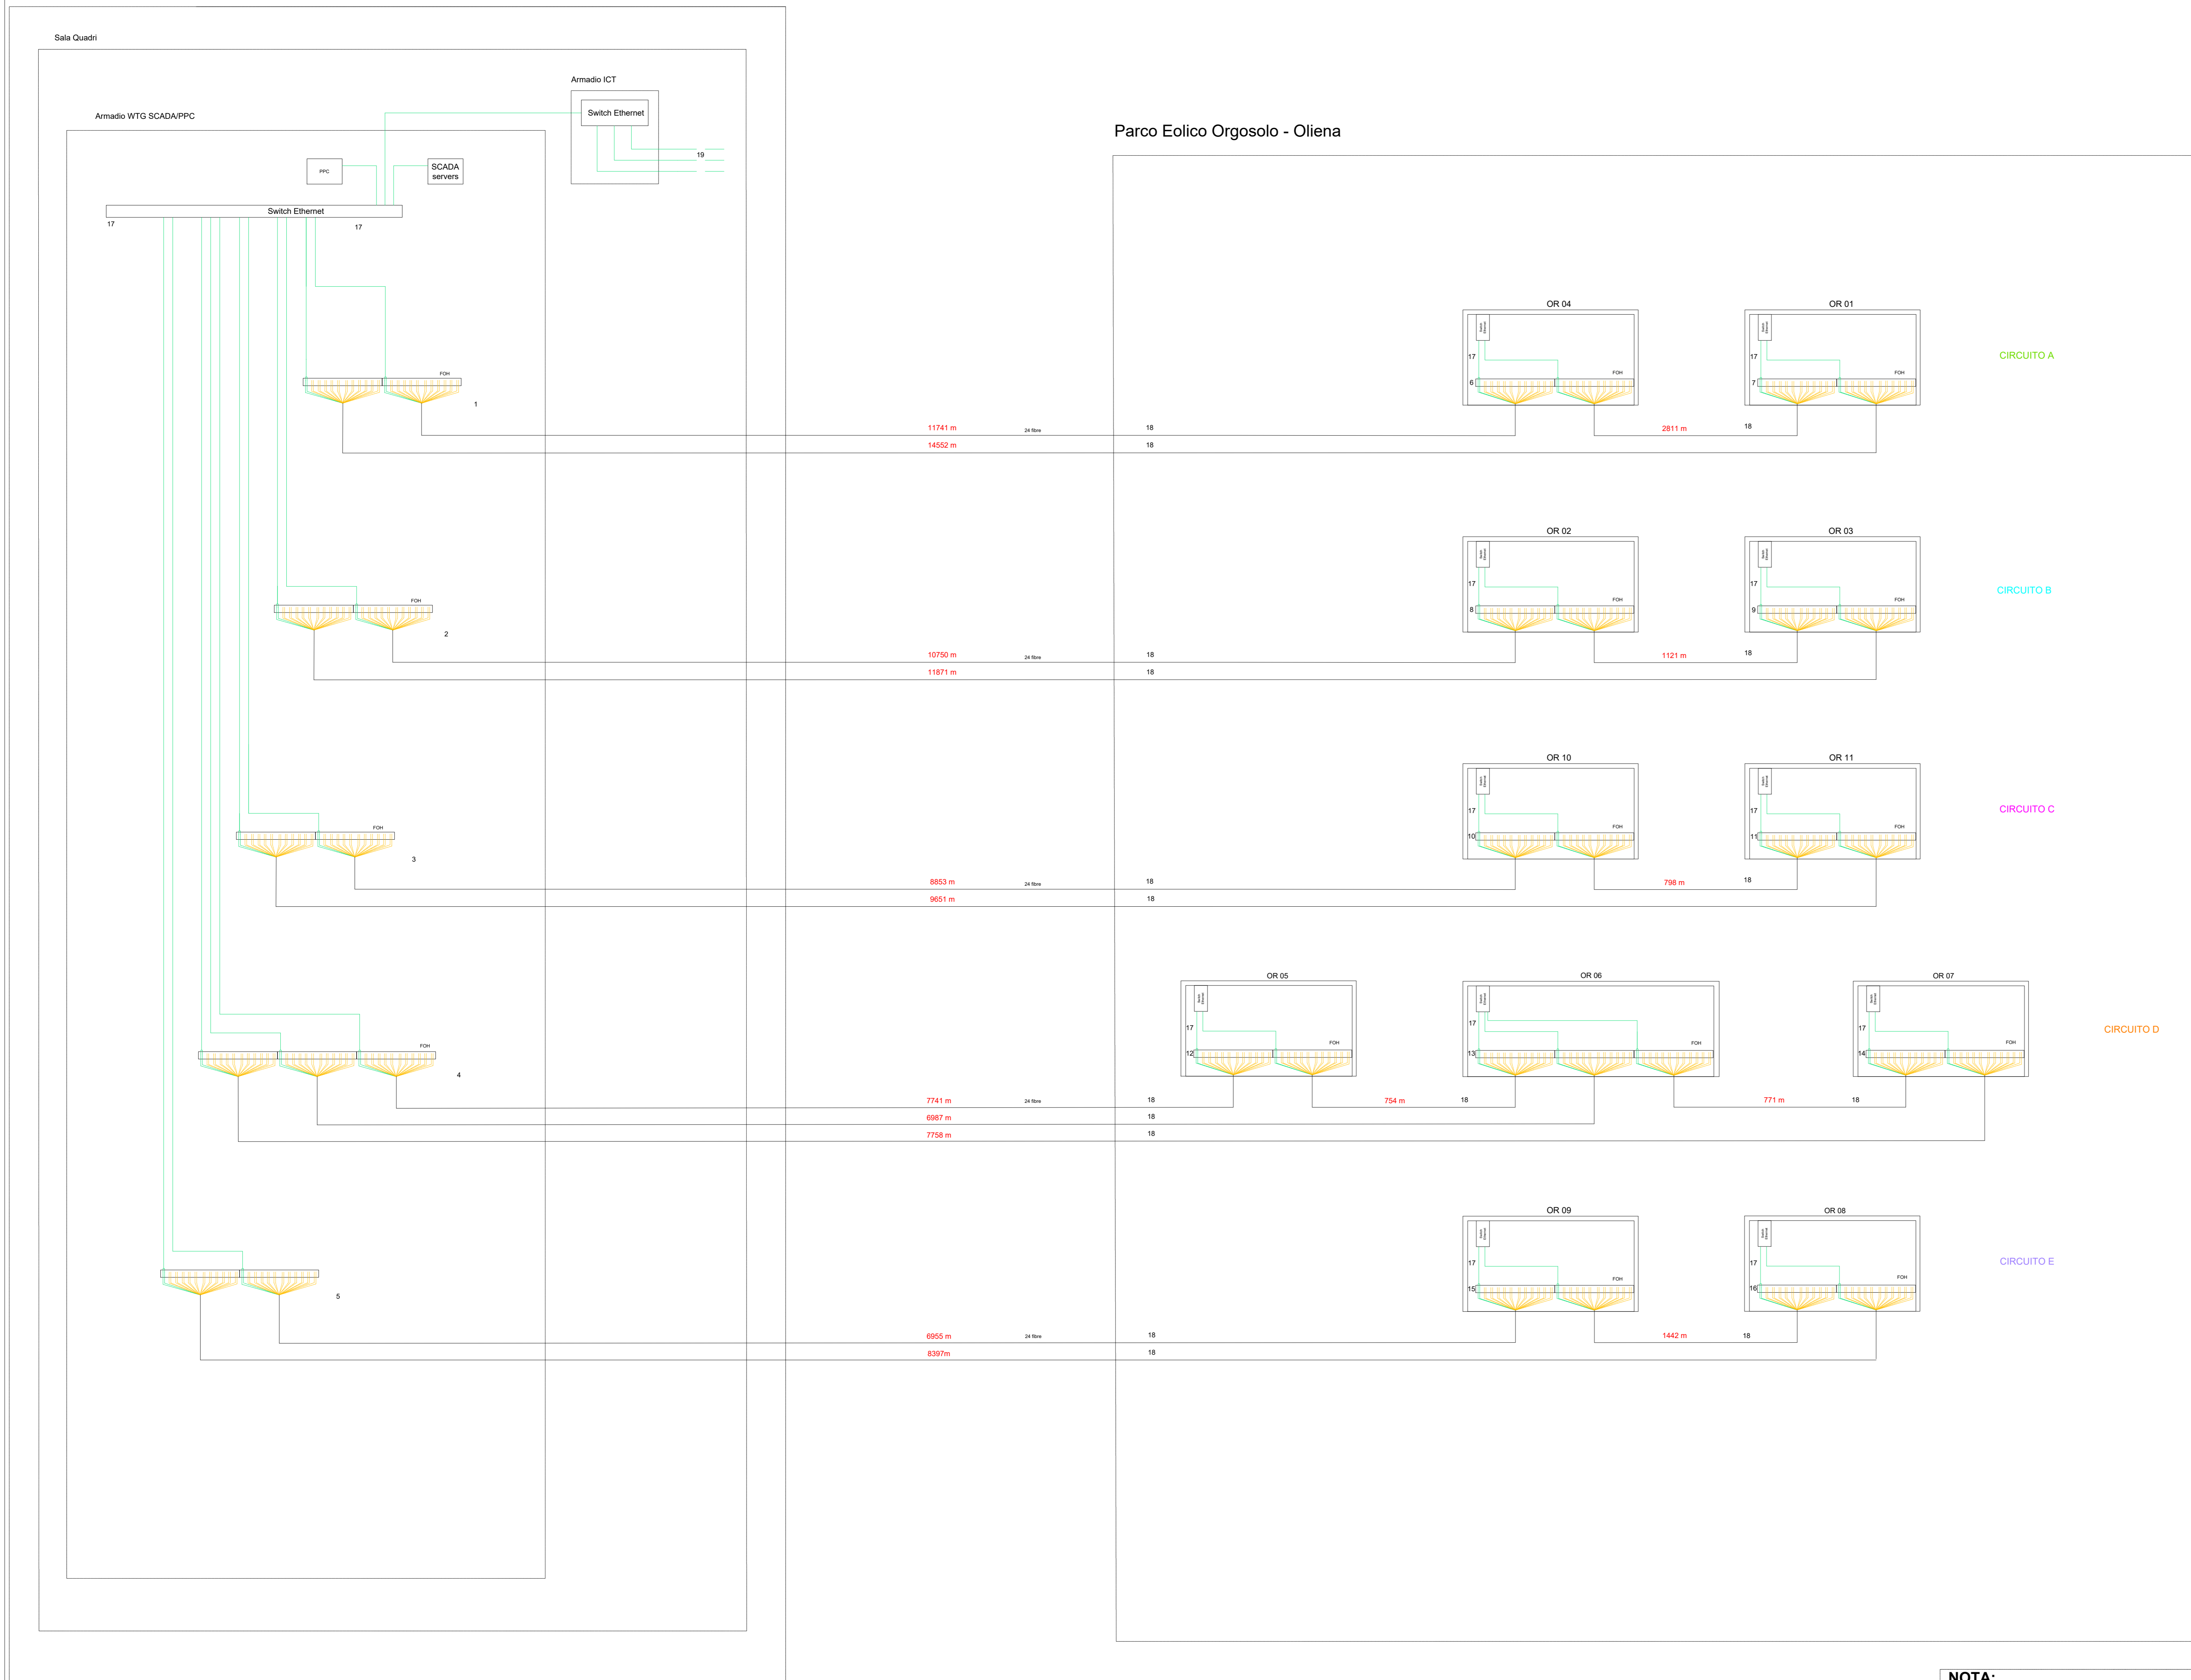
Sala Quadri

Armadio ICT

Switch Ethernet

19

Armadio WTG SCADA/PPC

PPC

SCADA servers

Switch Ethernet

17

17

FOH

1

11741 m

24 fibre

18

14552 m

18

FOH

2

10750 m

24 fibre

18

11871 m

18

FOH

3

8853 m

24 fibre

18

9651 m

18

FOH

4

7741 m

24 fibre

18

6987 m

18

7758 m

18

5

6955 m

24 fibre

18

8397m

18

Parco Eolico Orgosolo - Oliena

OR 04

17

6

FOH

OR 01

17

7

FOH

2811 m

18

CIRCUITO A

OR 02

17

8

FOH

OR 03

17

9

FOH

1121 m

18

CIRCUITO B

OR 10

17

10

FOH

OR 11

17

11

FOH

798 m

18

CIRCUITO C

OR 05

17

12

FOH

754 m

18

OR 06

17

13

FOH

771 m

18

OR 07

17

14

FOH

CIRCUITO D

OR 09

17

15

FOH

OR 08

17

16

FOH

1442 m

18

CIRCUITO E

NOTA: